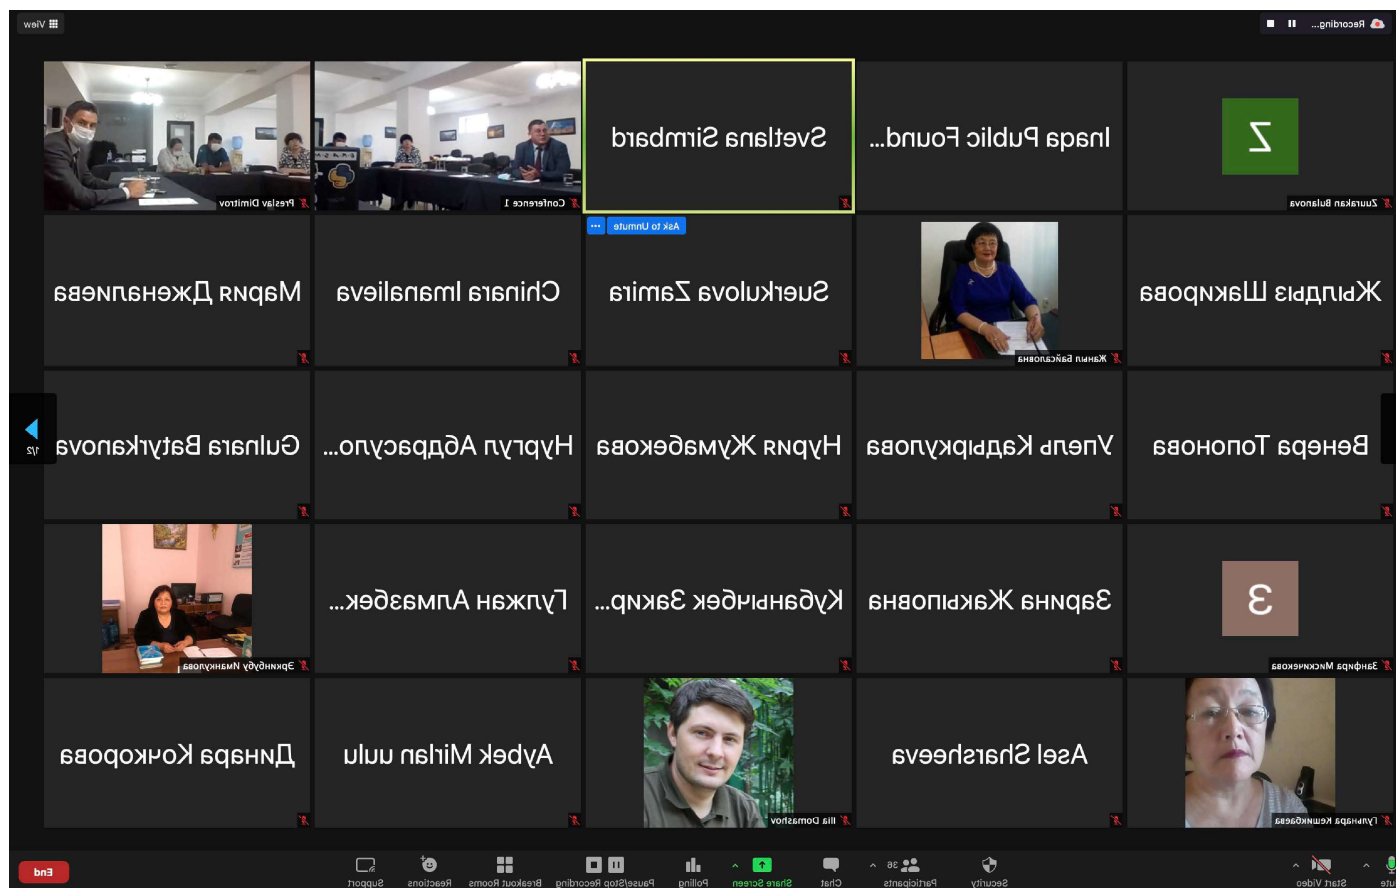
View

Recording...

Z

Zuurakan Bulanova

Inaga Public Found...

Svetlana Sirmbard

Conference 1

Preslav Dimitrov

Жылдыз Шакирова

Жанил Байсалова

Suerkulova Zamira

Ask to Unmute

Chinara Imanalieva

Мария Дженалиева

Венера Топонова

Упель Кадыркулова

Нурия Жумабекова

Нургул Абдрасуло...

Gulnara Batyrkanova

1/2

3

Зайнура Мискичекова

Зарина Жакыпова

Кубанычбек Закир...

Гулжан Алмазбек...

Эркинбубу Иманкулова

Гульнара Кешикбаева

Asel Sharsheeva

Ilia Domashov

Aybek Mirlan uulu

Динара Кочкорова

Mute

Start Video

Security

Participants 36

Chat

Share Screen

Polling

Pause/Stop Recording

Breakout Rooms

Reactions

Support

End